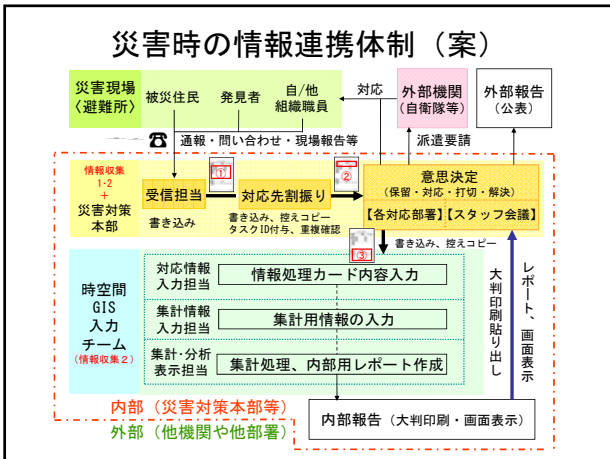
災害時の情報連携体制（案）

災害現場
〈避難所〉

被災住民

発見者

自/他
組織職員

対応

外部機関
（自衛隊等）

外部報告
（公表）

通報・問い合わせ・現場報告等

派遣要請

情報収集
1・2
＋
災害対策
本部

受信担当

①

対応先割振り

②

意思決定
（保留・対応・打切・解決）

【各対応部署】【スタッフ会議】

書き込み

書き込み、控えコピー
タスクID付与、重複確認

③

書き込み、控えコピー

時空間
GIS
入力
チーム
（情報収集２）

対応情報
入力担当

情報処理カード内容入力

集計情報
入力担当

集計用情報の入力

集計・分析
表示担当

集計処理、内部用レポート作成

大判印刷貼り出し

レポート、画面表示

内部（災害対策本部等）

外部（他機関や他部署）

内部報告（大判印刷・画面表示）